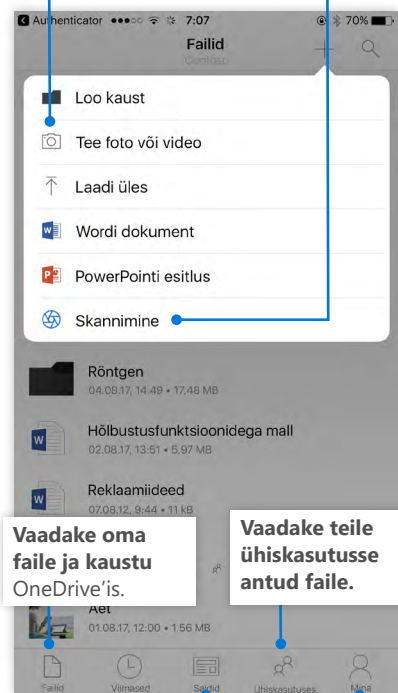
Authenticator ●●●○○ 7:07 70%

Failid
Contoso

Loo kaust

Tee foto või video

Laadi üles

Wordi dokument

PowerPointi esitlus

Skannimine

Röntgen
04.08.17, 14:49 • 17,48 MB

Hõlbustusfunktsioonidega mall
02.08.17, 13:51 • 5,97 MB

Reklaamiideed
07.08.12, 9:44 • 11 kB

Vaadake oma faile ja kaustu OneDrive'is.

Vaadake teile ühiskasutusse antud faile.

Aet
01.08.17, 12:00 • 1,56 MB

Failid

Viimased

Saidid

Ühiskasutuses

Mina